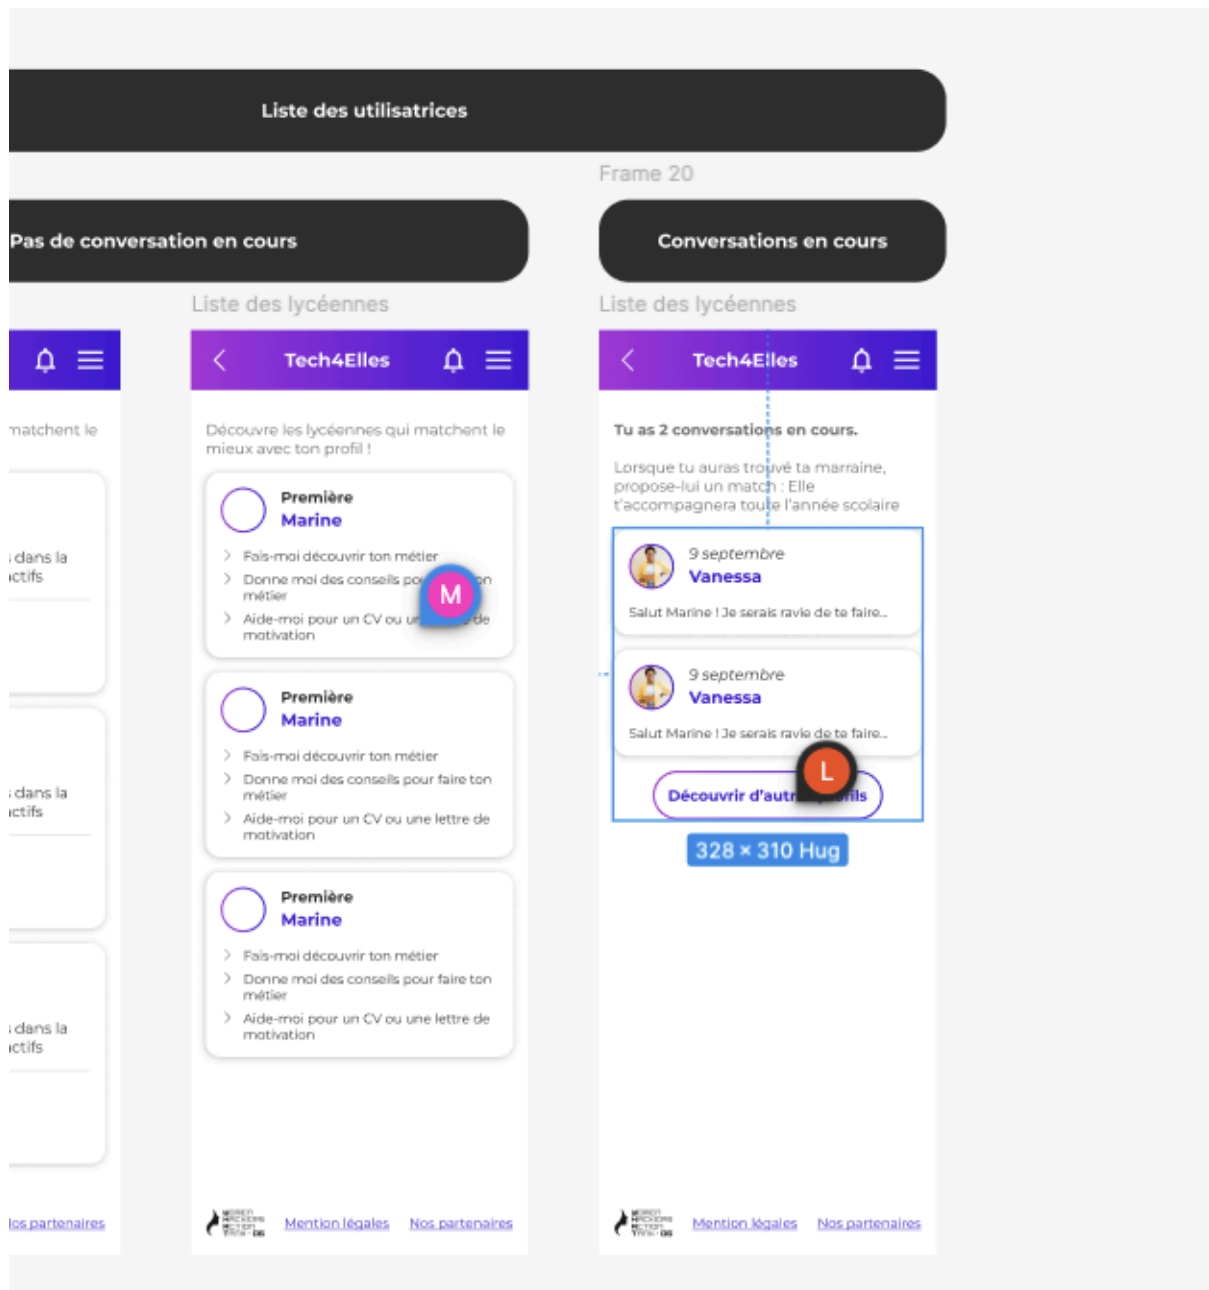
Liste des utilisatrices

Frame 20

Pas de conversation en cours

Conversations en cours

Liste des lycéennes

Liste des lycéennes

natchent le

dans la ctifs

dans la ctifs

dans la ctifs

los partenaires

Tech4Elles

Découvre les lycéennes qui matchent le mieux avec ton profil !

Première
Marine

Fais-moi découvrir ton métier
Donne moi des conseils po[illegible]on métier
Aide-moi pour un CV ou u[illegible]de motivation

M

Première
Marine

Fais-moi découvrir ton métier
Donne moi des conseils pour faire ton métier
Aide-moi pour un CV ou une lettre de motivation

Première
Marine

Fais-moi découvrir ton métier
Donne moi des conseils pour faire ton métier
Aide-moi pour un CV ou une lettre de motivation

Mention légales Nos partenaires

Tech4Elles

Tu as 2 conversations en cours.

Lorsque tu auras trouvé ta marraine, propose-lui un match : Elle t'accompagnera toute l'année scolaire

9 septembre
Vanessa
Salut Marine ! Je serais ravie de te faire...

9 septembre
Vanessa
Salut Marine ! Je serais ravie de te faire...

Découvrir d'autr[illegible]ils

L

328 × 310 Hug

Mention légales Nos partenaires